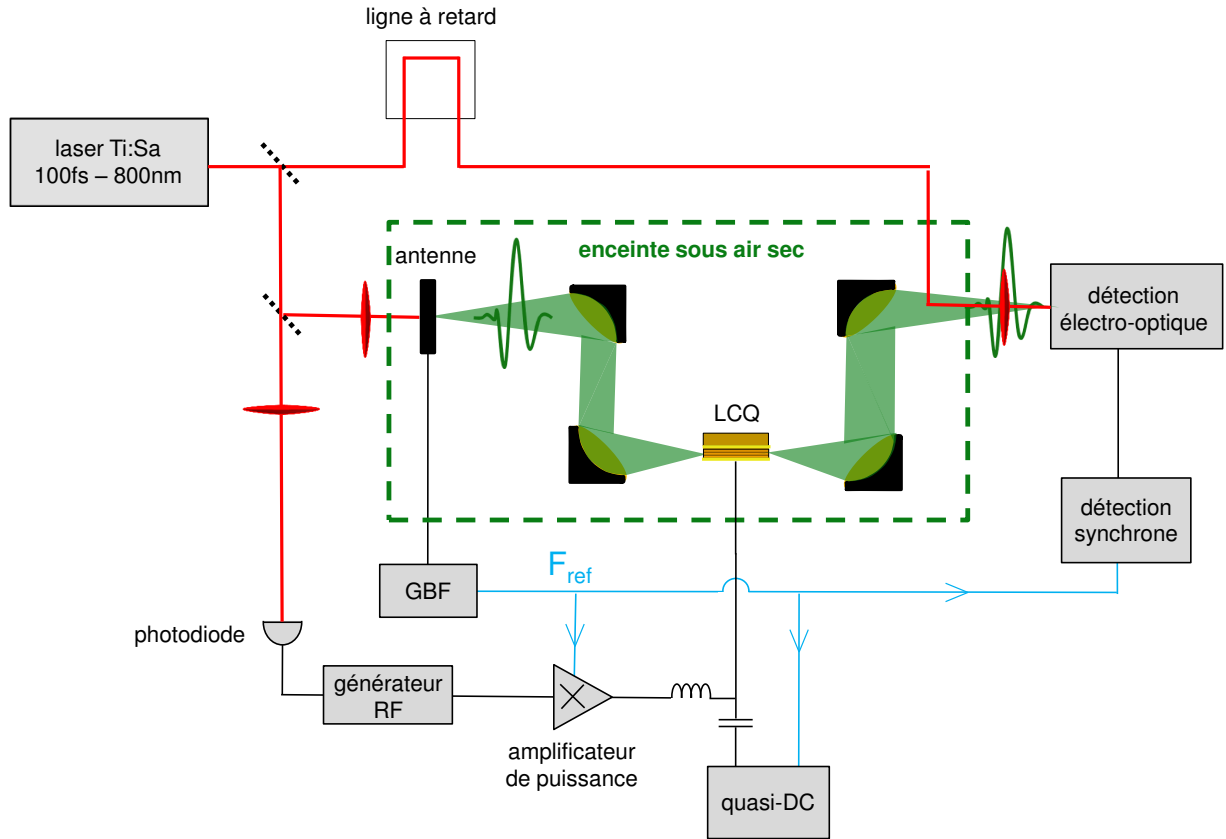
ligne à retard

laser Ti:Sa
100fs – 800nm

enceinte sous air sec

antenne

LCQ

détection
électro-optique

détection
synchrone

GBF

$F_{ref}$

photodiode

générateur
RF

amplificateur
de puissance

quasi-DC